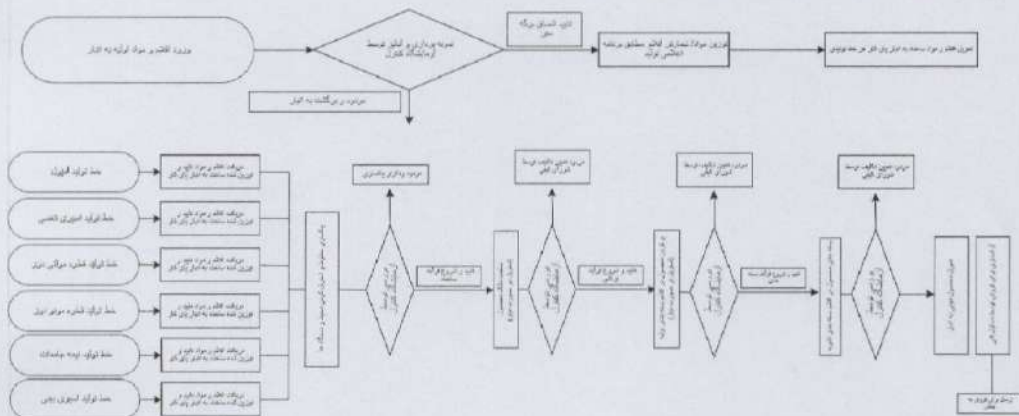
ورود کالا و مواد اولیه به انبار

نمونه برداری و آنالیز توسط آزمایشگاه کنترل

تایید انطباق مواد

توزین مواد ابتدایی مطابق برنامه تولید

تحویل کالا و مواد ساخته به انبار پای کار هر خط تولیدی

عدم تایید و برگشت به انبار

خط تولید قرص

خط تولید آمپول تزریقی

خط تولید شربت خوراکی

خط تولید قطره

خط تولید کپسول

خط تولید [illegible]

دریافت کالا و مواد اولیه توزین شده از انبار پای کار

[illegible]

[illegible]

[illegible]

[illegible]

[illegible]

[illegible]

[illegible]

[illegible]

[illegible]

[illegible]